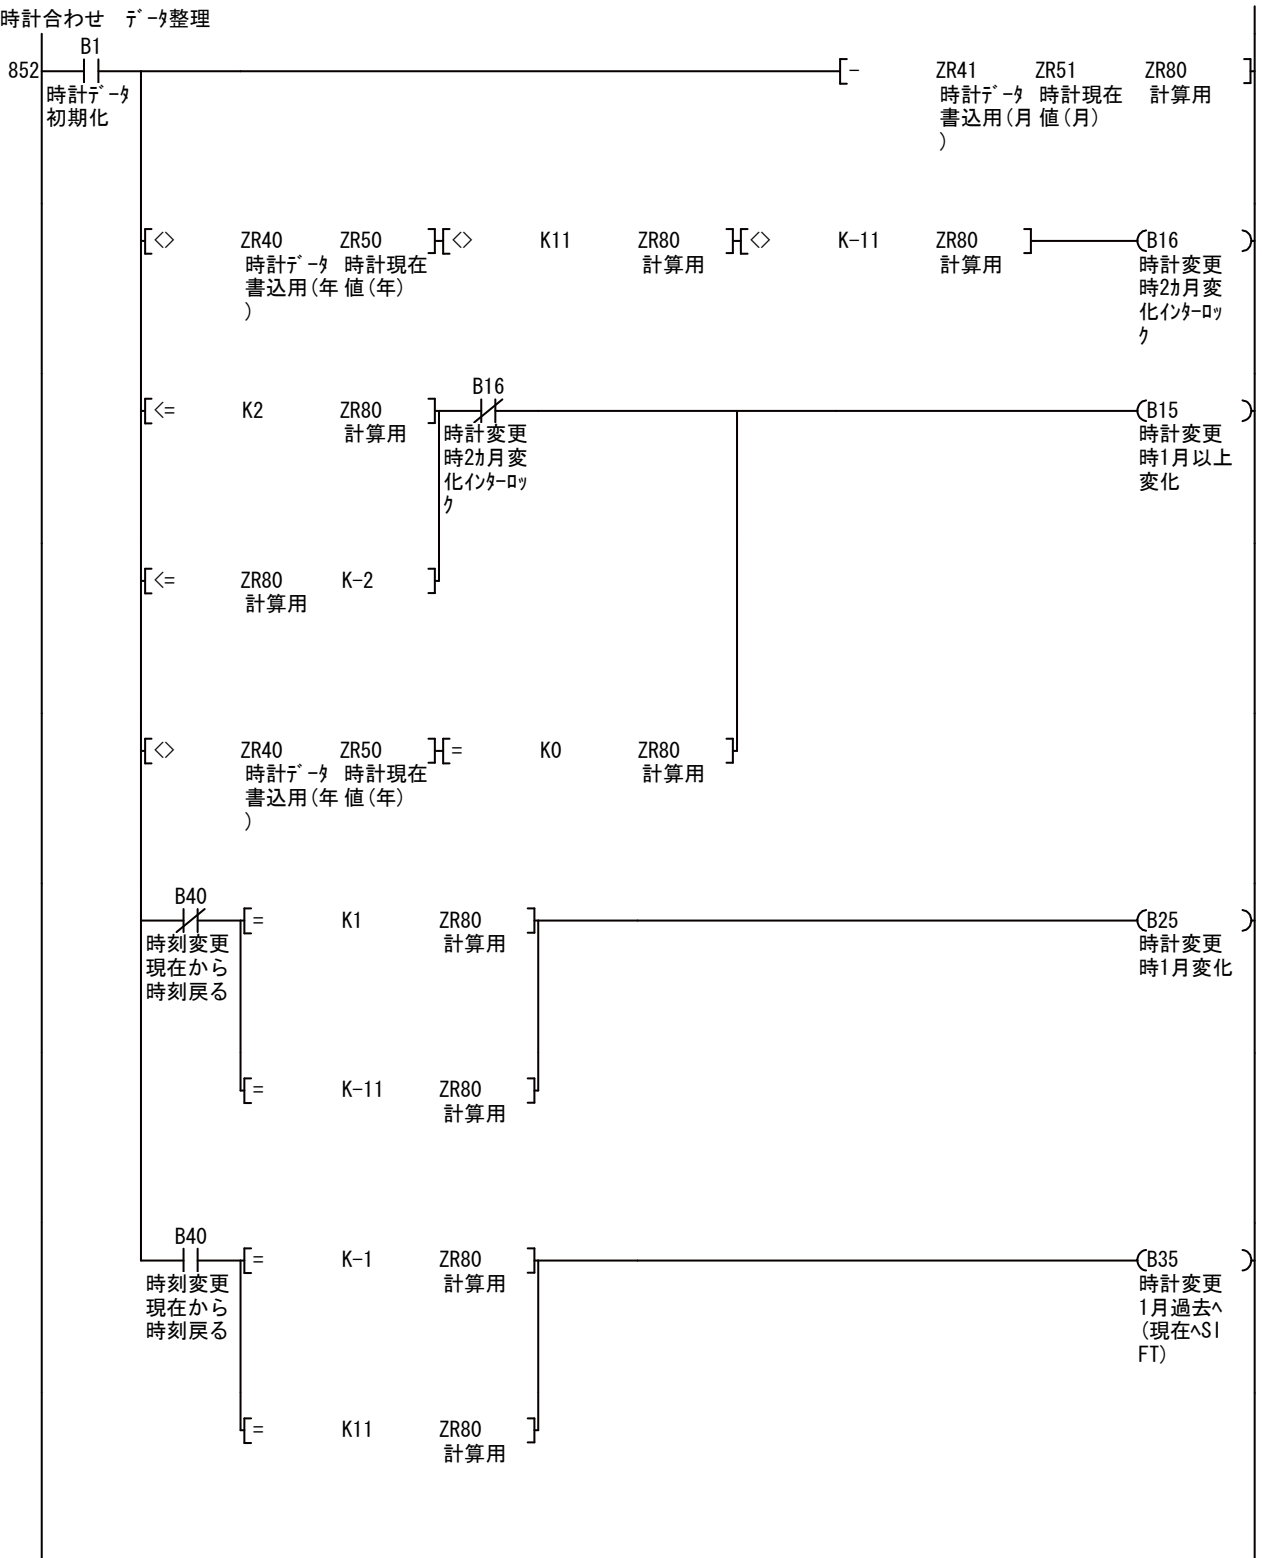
時計合わせ ﾃﾞｰﾀ整理

B1
852
時計ﾃﾞｰﾀ
初期化

[- ZR41 ZR51 ZR80 ]
時計ﾃﾞｰﾀ書込用(月) 時計現在値(月) 計算用

[<> ZR40 ZR50 ][<> K11 ZR80 ][<> K-11 ZR80 ]
時計ﾃﾞｰﾀ書込用(年) 時計現在値(年) 計算用 計算用
(B16 )
時計変更時2ｶ月変化ｲﾝﾀｰﾛｯｸ

[<= K2 ZR80 ]
計算用
B16
時計変更時2ｶ月変化ｲﾝﾀｰﾛｯｸ
(B15 )
時計変更時1月以上変化

[<= ZR80 K-2 ]
計算用

[<> ZR40 ZR50 ][= K0 ZR80 ]
時計ﾃﾞｰﾀ書込用(年) 時計現在値(年) 計算用

B40
時刻変更現在から時刻戻る
[= K1 ZR80 ]
計算用
(B25 )
時計変更時1月変化

[= K-11 ZR80 ]
計算用

B40
時刻変更現在から時刻戻る
[= K-1 ZR80 ]
計算用
(B35 )
時計変更1月過去ﾍ(現在ﾍSIFT)

[= K11 ZR80 ]
計算用